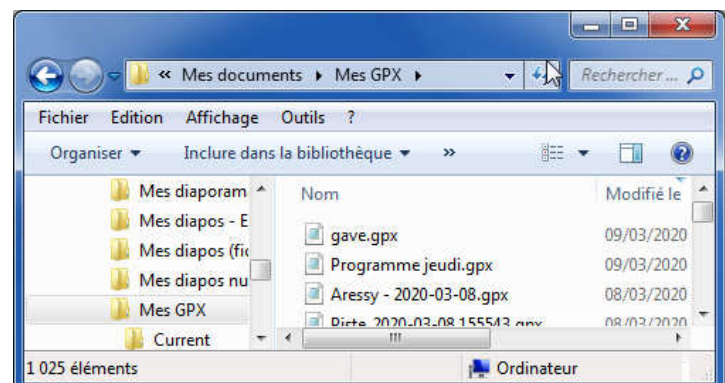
« Mes documents ▸ Mes GPX ▸

Rechercher ...

Fichier Edition Affichage Outils ?

Organiser ▾ Inclure dans la bibliothèque ▾ »

Mes diaporam
Mes diapos - E
Mes diapos (fic
Mes diapos nu
Mes GPX
Current

| Nom | Modifié le |
|---|---|
| gave.gpx | 09/03/2020 |
| Programme jeudi.gpx | 09/03/2020 |
| Aressy - 2020-03-08.gpx | 08/03/2020 |
| Piste 2020-03-08 155543.gpx | 08/03/2020 |

1 025 éléments

Ordinateur